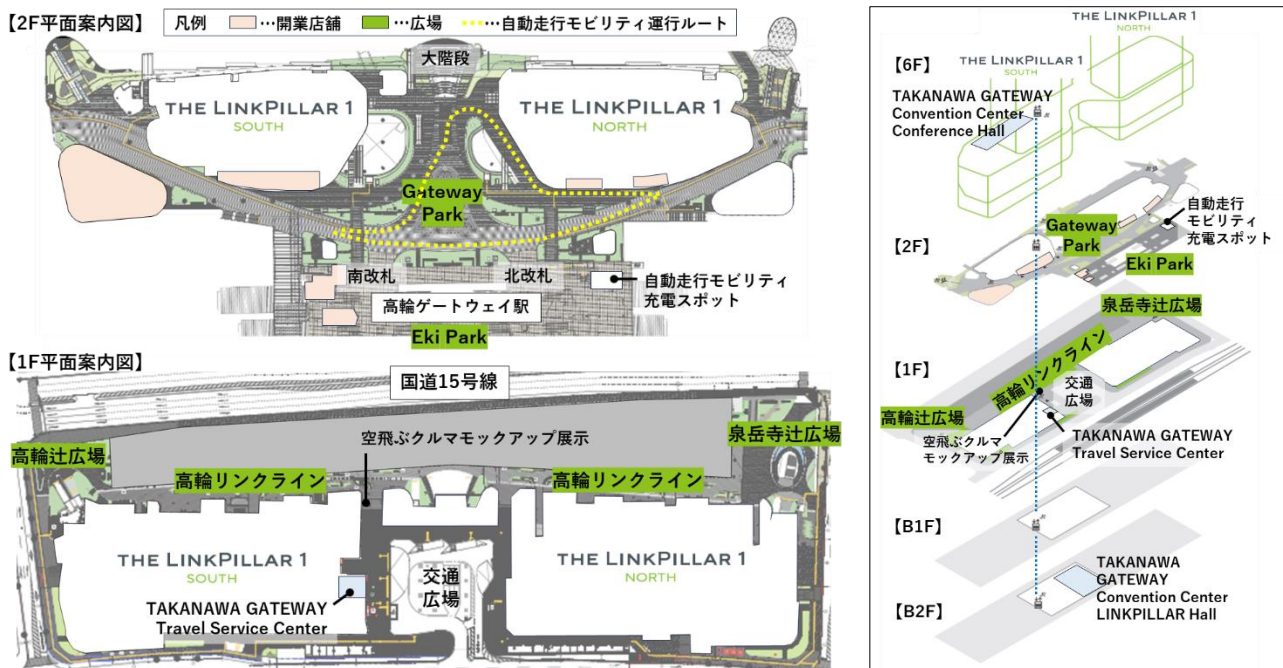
【2F平面案内図】

凡例 …開業店舗 …広場 …自動走行モビリティ運行ルート

大階段

THE LINKPILLAR 1 SOUTH

THE LINKPILLAR 1 NORTH

Gateway Park

南改札

北改札

自動走行モビリティ充電スポット

高輪ゲートウェイ駅

Eki Park

【1F平面案内図】

国道15号線

高輪辻広場

空飛ぶクルマモックアップ展示

泉岳寺辻広場

高輪リンクライン

高輪リンクライン

THE LINKPILLAR 1 SOUTH

交通広場

THE LINKPILLAR 1 NORTH

TAKANAWA GATEWAY Travel Service Center

THE LINKPILLAR 1 NORTH

【6F】

THE LINKPILLAR 1 SOUTH

TAKANAWA GATEWAY Convention Center Conference Hall

自動走行モビリティ充電スポット

【2F】

Gateway Park

Eki Park

泉岳寺辻広場

【1F】

高輪リンクライン

交通広場

高輪辻広場

空飛ぶクルマモックアップ展示

TAKANAWA GATEWAY Travel Service Center

【B1F】

TAKANAWA GATEWAY Convention Center LINKPILLAR Hall

【B2F】